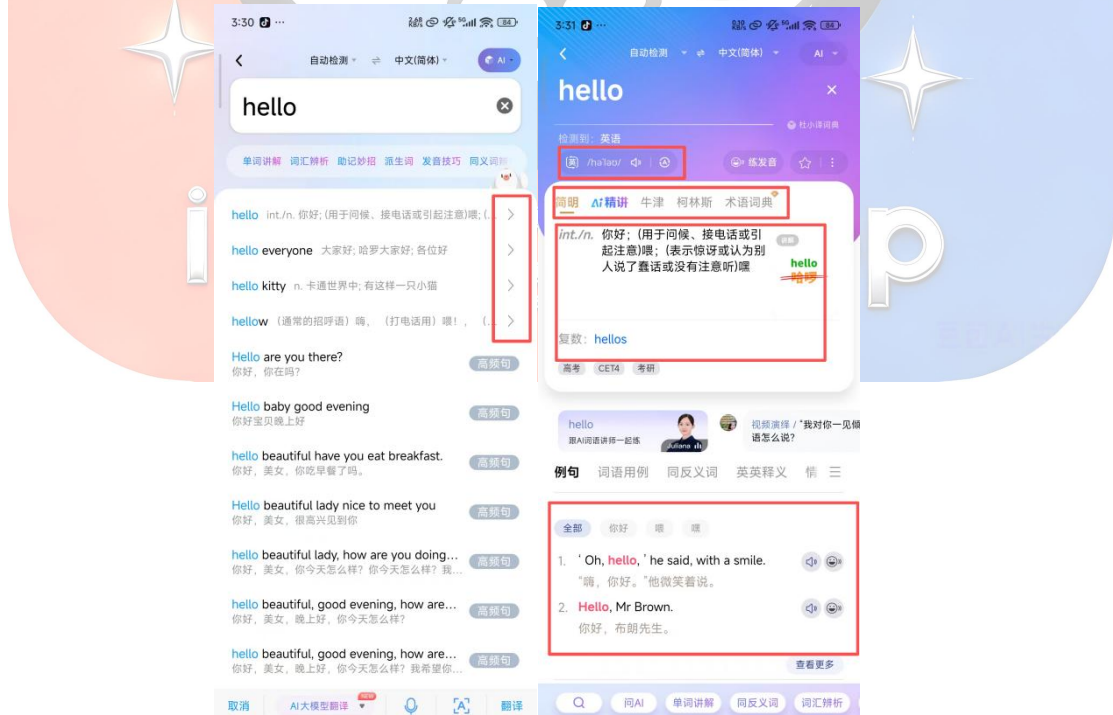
3:30

自动检测 ⇌ 中文(简体) AI

hello

单词讲解 词汇辨析 助记妙招 派生词 发音技巧 同义词

hello int./n. 你好; (用于问候、接电话或引起注意)喂; (...

hello everyone 大家好; 哈罗大家好; 各位好

hello kitty n. 卡通世界中; 有这样一只小猫

hellow (通常的招呼语)嗨, (打电话用)喂!, (...

Hello are you there? 你好, 你在吗? 高频句

Hello baby good evening 你好宝贝晚上好 高频句

hello beautiful have you eat breakfast. 你好, 美女, 你吃早餐了吗。 高频句

Hello beautiful lady nice to meet you 你好, 美女, 很高兴见到你 高频句

hello beautiful lady, how are you doing... 你好, 美女, 你今天怎么样? 你今天怎么样? 我... 高频句

hello beautiful, good evening, how are... 你好, 美女, 晚上好, 你今天怎么样? 高频句

hello beautiful, good evening, how are... 你好, 美女, 晚上好, 你今天怎么样? 我希望你... 高频句

取消 AI大模型翻译 NEW 翻译

3:31

自动检测 ⇌ 中文(简体) AI

hello

检测到: 英语

杜小译词典

/həˈləʊ/

练发音

简明 AI精讲 牛津 柯林斯 术语词典

int./n. 你好; (用于问候、接电话或引起注意)喂; (表示惊讶或认为别人说了蠢话或没有注意听)嘿

hello 哈喽

复数: hellos

高考 CET4 考研

hello 跟AI词语讲师一起练

视频演绎 / "我对你一见倾心" 语怎么说?

例句 词语用例 同反义词 英英释义 情

全部 你好 喂 嘿

1. 'Oh, hello,' he said, with a smile. "嗨, 你好。"他微笑着说。

2. Hello, Mr Brown. 你好, 布朗先生。

查看更多

问AI 单词讲解 同反义词 词汇辨析